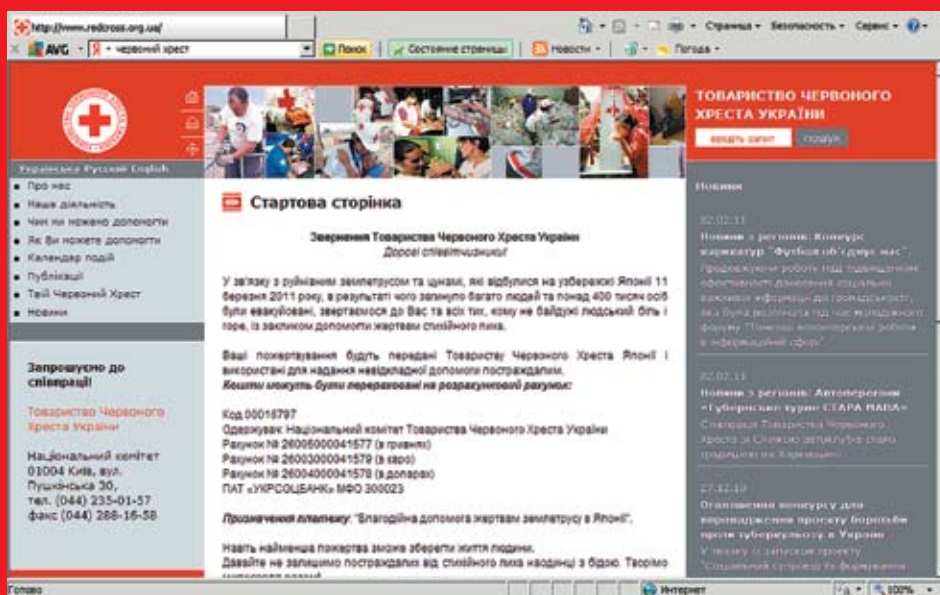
http://www.redcross.org.ua/

Страница ▾ Безопасность ▾ Сервис ▾

AVG ▾ червоний хрест Поиск Состояние страницы Новости ▾ Погода ▾

Українська Русский English

■ Про нас
■ Наша діяльність
■ Чим ми можемо допомогти
■ Як Ви можете допомогти
■ Календар подій
■ Публікації
■ Твій Червоний Хрест
■ Новини

Запрошуємо до співпраці!

Товариство Червоного Хреста України

Національний комітет
01004 Київ, вул. Пушкінська 30,
тел. (044) 235-01-57
факс (044) 288-16-58

Стартова сторінка

Звернення Товариства Червоного Хреста України
Дорогі співвітчизники!

У зв'язку з руйнівним землетрусом та цунамі, які відбулися на узбережжі Японії 11 березня 2011 року, в результаті чого загинуло багато людей та понад 400 тисяч осіб були евакуйовані, звертаємося до Вас та всіх тих, кому не байдужі людський біль і горе, із закликом допомогти жертвам стихійного лиха.

Ваші пожертвування будуть передані Товариству Червоного Хреста Японії і використані для надання невідкладної допомоги постраждалим.
Кошти можуть бути перераховані на розрахунковий рахунок:

Код 00016797
Одержувач: Національний комітет Товариства Червоного Хреста України
Рахунок № 26005000041577 (в гривнях)
Рахунок № 26003000041579 (в євро)
Рахунок № 26004000041578 (в доларах)
ПАТ «УКРСОЦБАНК» МФО 300023

Призначення платежу: "Благодійна допомога жертвам землетрусу в Японії".

Навіть найменша пожертва зможе зберегти життя людини.
Давайте не залишимо постраждалих від стихійного лиха наодинці з бідою. Творімо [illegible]

ТОВАРИСТВО ЧЕРВОНОГО ХРЕСТА УКРАЇНИ
введіть запит пошук

Новини

02.02.11
Новини з регіонів: Конкурс карикатур "Футбол об'єднує нас"
Продовжуючи роботу над підвищенням ефективності донесення соціально важливої інформації до громадськості, яка була розпочата під час молодіжного форуму "Помісці волонтерської роботи в інформаційній сфері"

02.02.11
Новини з регіонів: Автоперегони «Губернські турне СТАРА МАПА»
Співробітники Товариства Червоного Хреста зі Сумщини започаткували свято традиції на Харківщині

27.12.10
Оголошення конкурсу для впровадження проекту боротьби проти туберкульозу в Україні
У зв'язку із запуском проекту "Соціальний супровід та формування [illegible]

Готово Интернет 100%